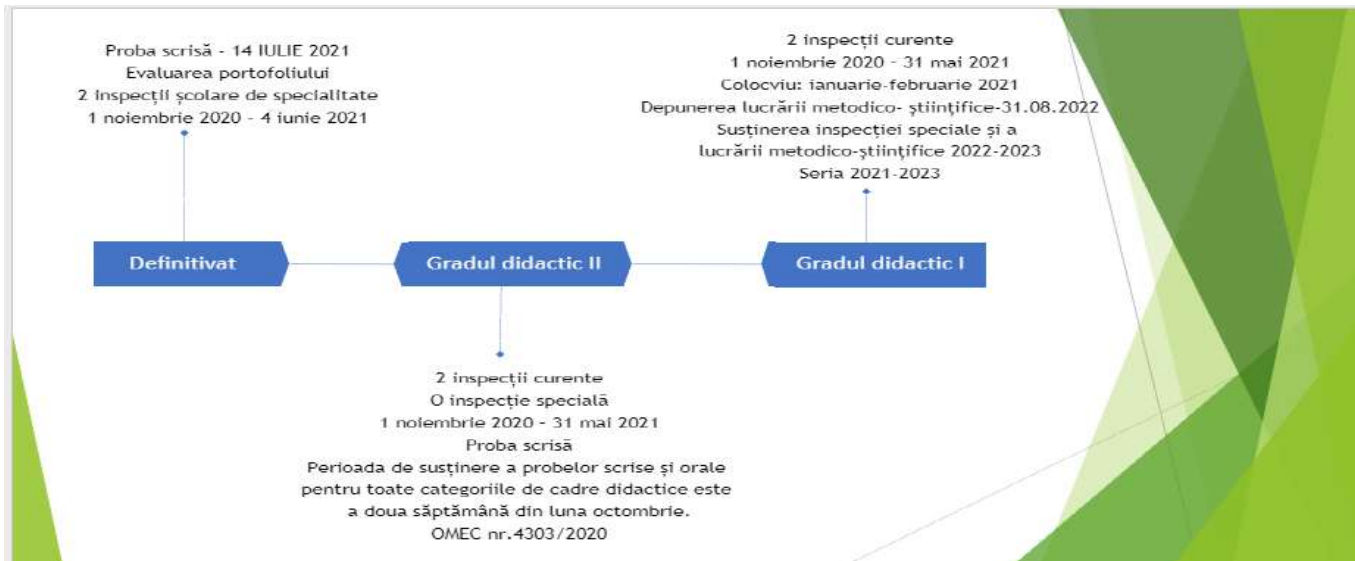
Proba scrisă - 14 IULIE 2021
Evaluarea portofoliului
2 inspecții școlare de specialitate
1 noiembrie 2020 - 4 iunie 2021

2 inspecții curente
1 noiembrie 2020 - 31 mai 2021
Colocviu: ianuarie-februarie 2021
Depunerea lucrării metodico- științifice-31.08.2022
Susținerea inspecției speciale și a lucrării metodico-științifice 2022-2023
Seria 2021-2023

Definitivat

Gradul didactic II

Gradul didactic I

2 inspecții curente
O inspecție specială
1 noiembrie 2020 - 31 mai 2021
Proba scrisă
Perioada de susținere a probelor scrise și orale pentru toate categoriile de cadre didactice este a doua săptămână din luna octombrie.
OMEC nr.4303/2020